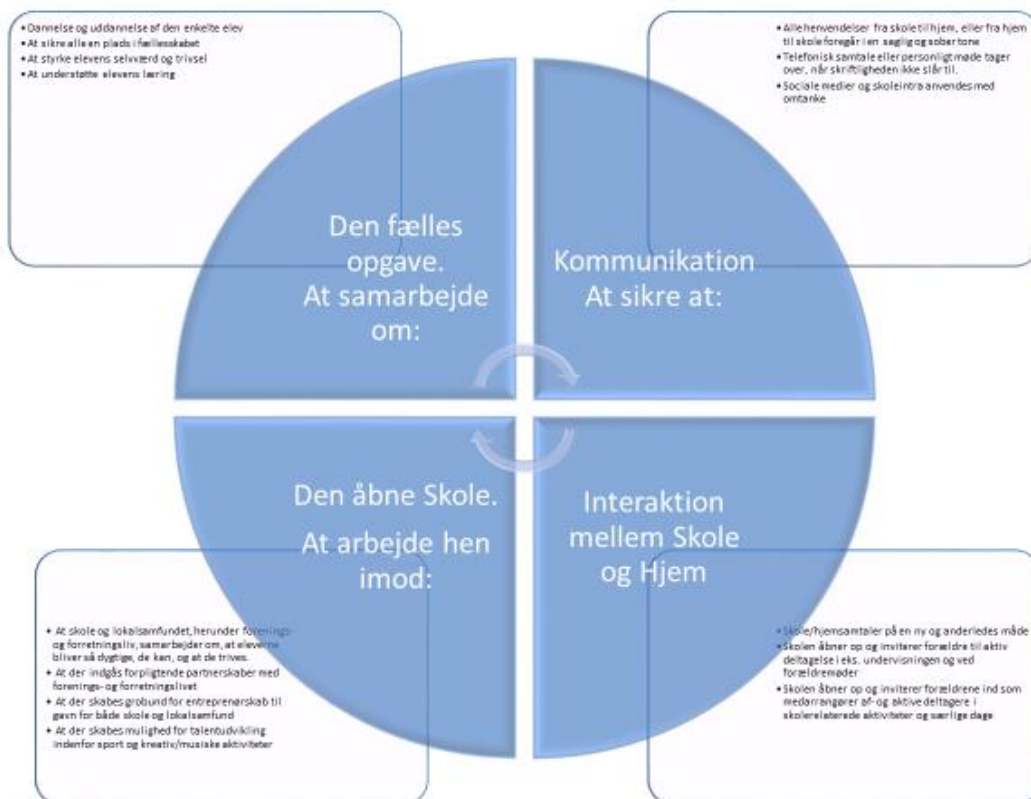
• Dannelse og uddannelse af den enkelte elev
• At sikre alle en plads i fællesskabet
• At styrke elevens selvværd og trivsel
• At understøtte elevens læring

• Alle henvendelser fra skole til hjem, eller fra hjem til skole foregår i en saglig og sober tone
• Telefonisk samtale eller personligt møde tager over, når skriftligheden ikke slår til.
• Sociale medier og skoleintra anvendes med omtanke

Den fælles opgave. At samarbejde om:

Kommunikation At sikre at:

Den åbne Skole. At arbejde hen imod:

Interaktion mellem Skole og Hjem

• At skole og lokalsamfundet, herunder forenings- og forretningsliv, samarbejder om, at eleverne bliver så dygtige, de kan, og at de trives.
• At der indgås forpligtende partnerskaber med forenings- og forretningslivet
• At der skabes grobund for entreprenørskab til gavn for både skole og lokalsamfund
• At der skabes mulighed for talentudvikling indenfor sport og kreativ/musiske aktiviteter

• Skole/hjemsamtaler på en ny og anderledes måde
• Skolen åbner op og inviterer forældre til aktiv deltagelse i eks. undervisningen og ved forældremøder
• Skolen åbner op og inviterer forældrene ind som medarrangører af- og aktive deltagere i skolerelaterede aktiviteter og særlige dage